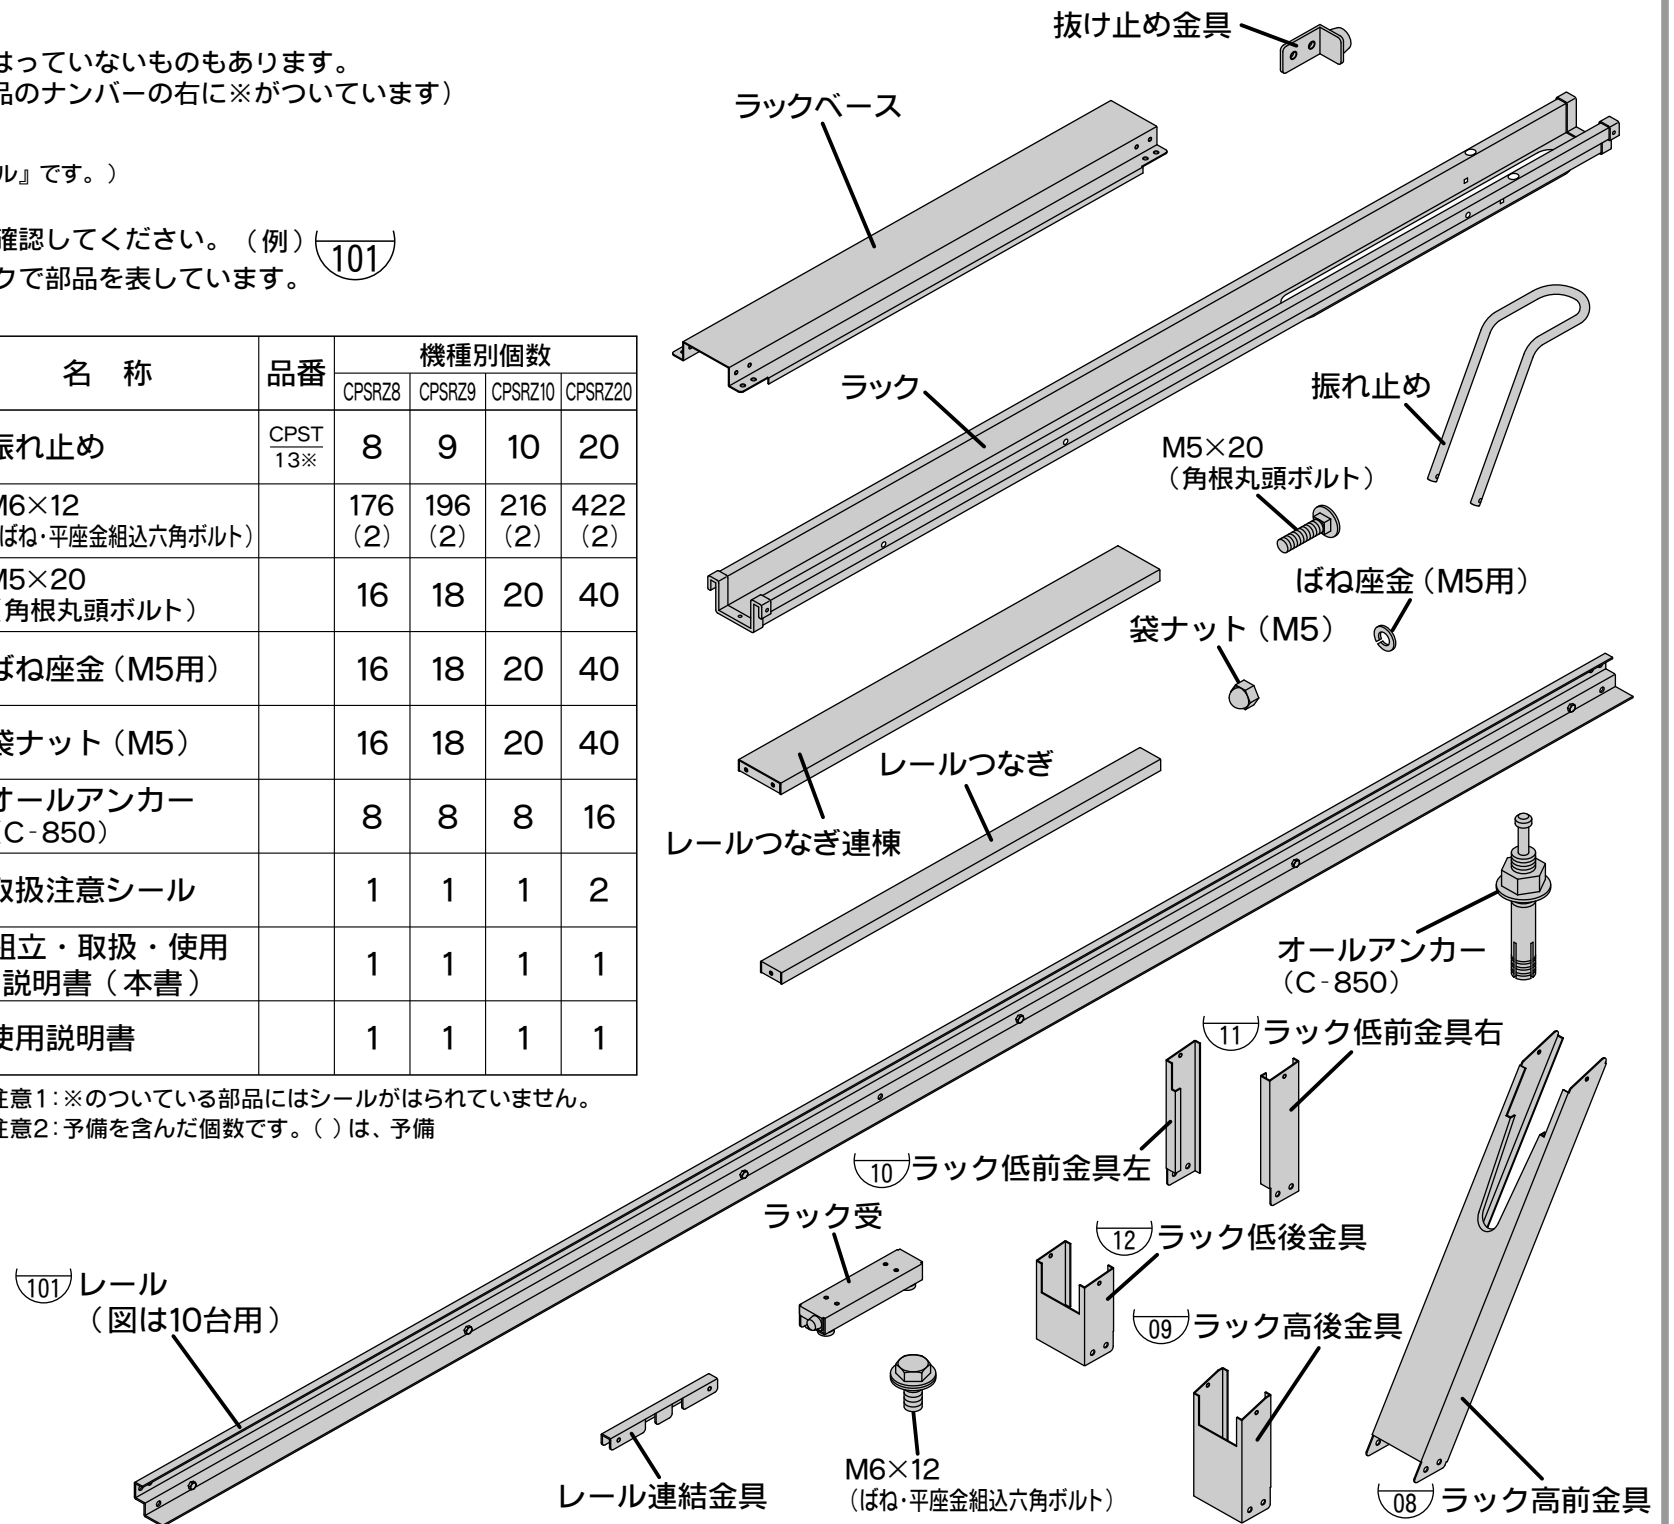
はっていないものもあります。
品のナンバーの右に※がついています）

ル』です。）

確認してください。（例）101
クで部品を表しています。

| 名　称 | 品番 | 機種別個数 CPSRZ8 | CPSRZ9 | CPSRZ10 | CPSRZ20 |
|---|---|---|---|---|---|
| 振れ止め | CPST 13※ | 8 | 9 | 10 | 20 |
| M6×12 （ばね・平座金組込六角ボルト） | | 176 (2) | 196 (2) | 216 (2) | 422 (2) |
| M5×20 （角根丸頭ボルト） | | 16 | 18 | 20 | 40 |
| ばね座金（M5用） | | 16 | 18 | 20 | 40 |
| 袋ナット（M5） | | 16 | 18 | 20 | 40 |
| オールアンカー （C-850） | | 8 | 8 | 8 | 16 |
| 取扱注意シール | | 1 | 1 | 1 | 2 |
| 組立・取扱・使用 説明書（本書） | | 1 | 1 | 1 | 1 |
| 使用説明書 | | 1 | 1 | 1 | 1 |

注意1：※のついている部品にはシールがはられていません。
注意2：予備を含んだ個数です。( )は、予備

抜け止め金具
ラックベース
ラック
振れ止め
M5×20
（角根丸頭ボルト）
ばね座金（M5用）
袋ナット（M5）
レールつなぎ
レールつなぎ連棟
オールアンカー
（C-850）
11 ラック低前金具右
10 ラック低前金具左
ラック受
12 ラック低後金具
101 レール
（図は10台用）
09 ラック高後金具
レール連結金具
M6×12
（ばね・平座金組込六角ボルト）
08 ラック高前金具